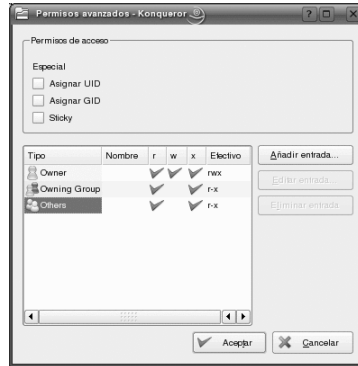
Permisos avanzados - Konqueror

Permisos de acceso

Especial

Asignar UID

Asignar GID

Sticky

| Tipo | Nombre | r | w | x | Efectivo |
|---|---|---|---|---|---|
| Owner | | ✓ | ✓ | ✓ | rwx |
| Owning Group | | ✓ | | ✓ | r-x |
| Others | | ✓ | | ✓ | r-x |

Añadir entrada...

Editar entrada...

Eliminar entrada

Aceptar

Cancelar